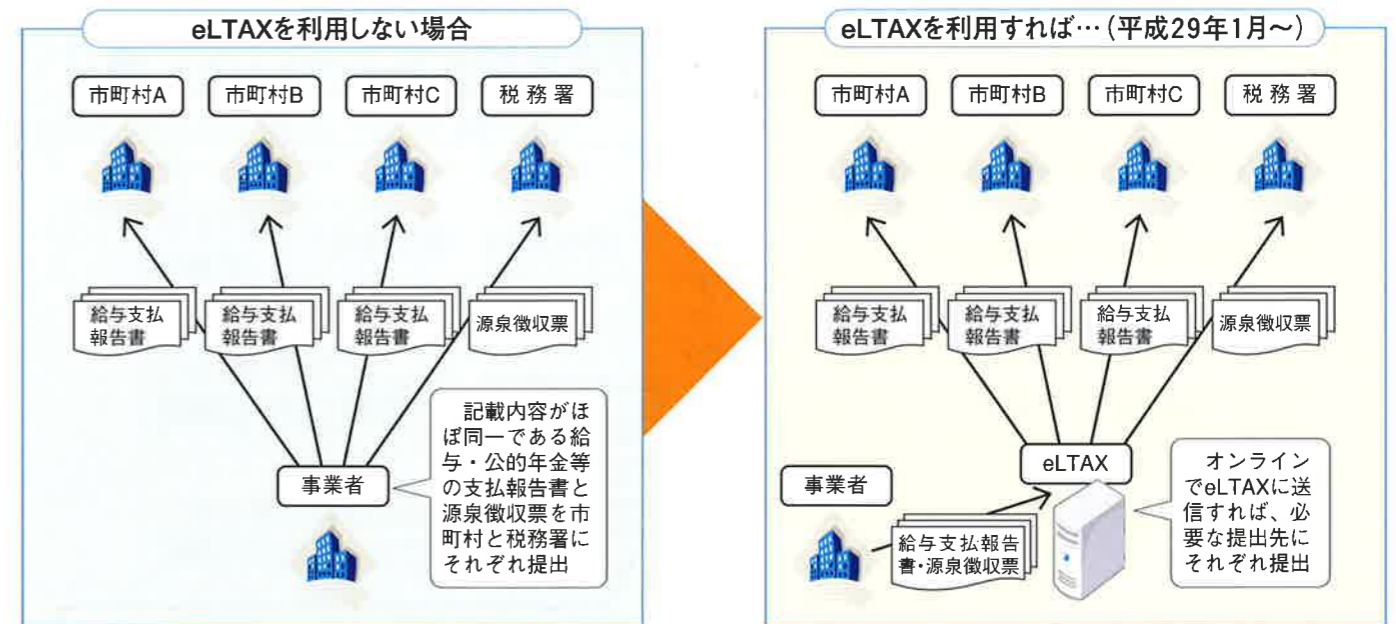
eLTAXを利用しない場合

市町村A
市町村B
市町村C
税務署

給与支払報告書
給与支払報告書
給与支払報告書
源泉徴収票

事業者

記載内容がほぼ同一である給与・公的年金等の支払報告書と源泉徴収票を市町村と税務署にそれぞれ提出

eLTAXを利用すれば…（平成29年1月～）

市町村A
市町村B
市町村C
税務署

給与支払報告書
給与支払報告書
給与支払報告書
源泉徴収票

eLTAX

事業者

給与支払報告書・源泉徴収票

オンラインでeLTAXに送信すれば、必要な提出先にそれぞれ提出